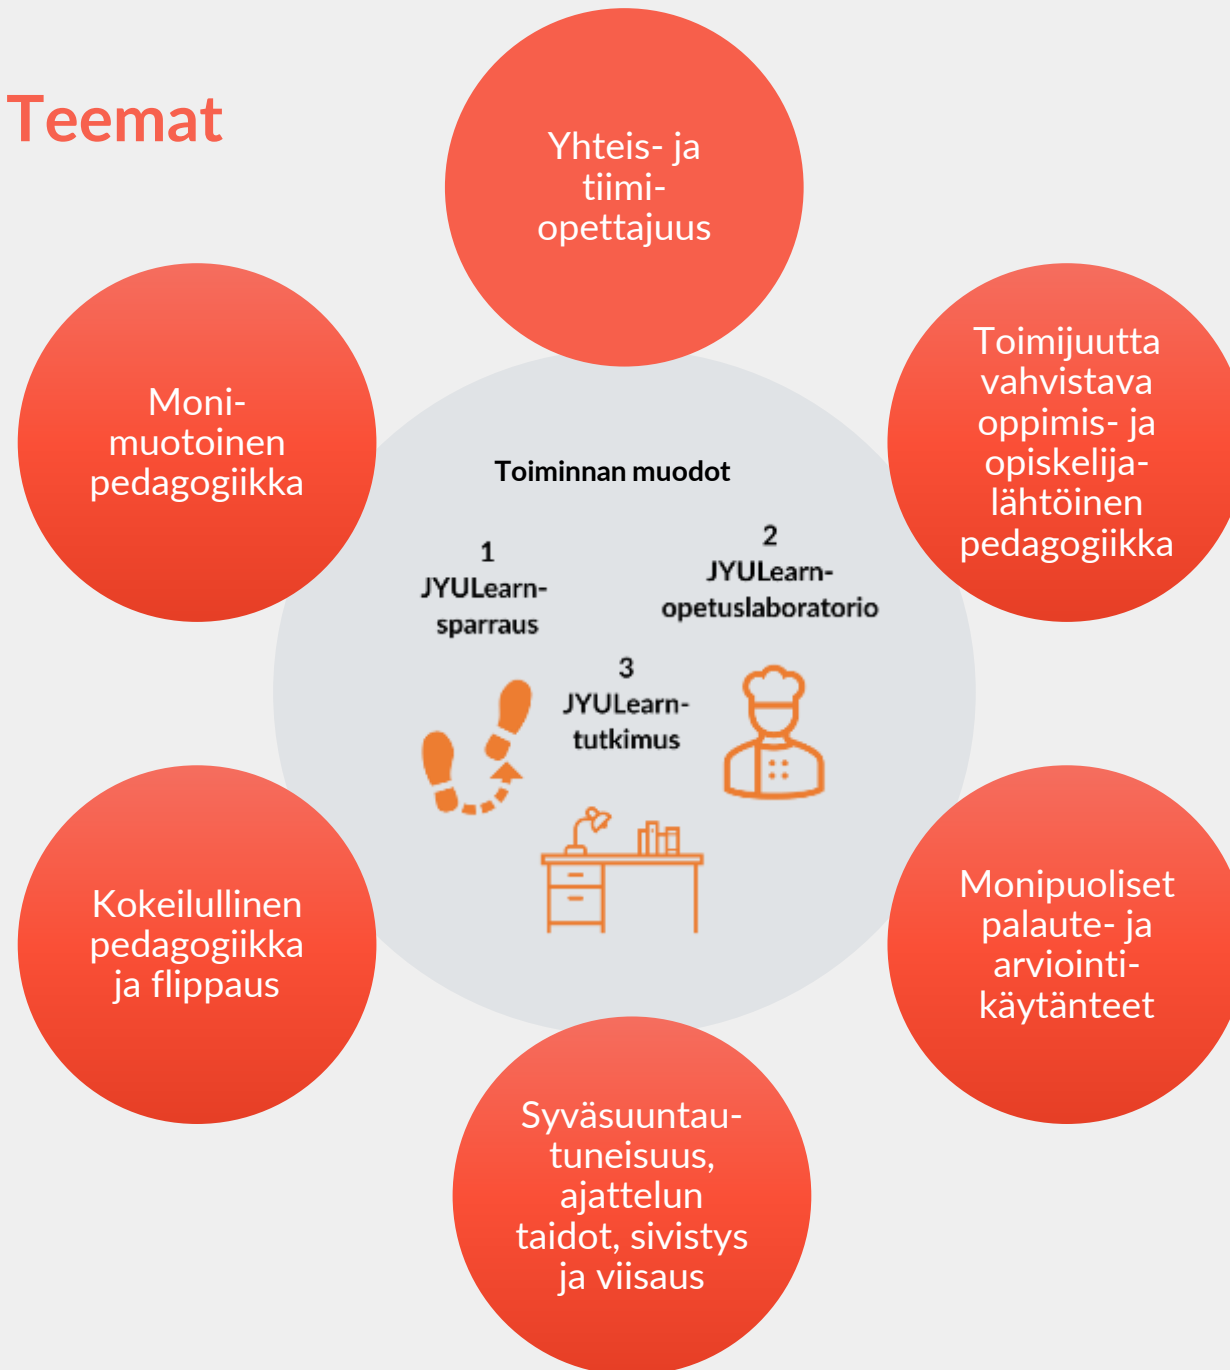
Teemat

Yhteis- ja tiimiopettajuus

Toimijuutta vahvistava oppimis- ja opiskelijalähtöinen pedagogiikka

Monimuotoinen pedagogiikka

Toiminnan muodot

1
JYULearn-sparraus

2
JYULearn-opetuslaboratorio

3
JYULearn-tutkimus

Kokeilullinen pedagogiikka ja flippaus

Monipuoliset palaute- ja arviointikäytänteet

Syväsuuntautuneisuus, ajattelun taidot, sivistys ja viisaus